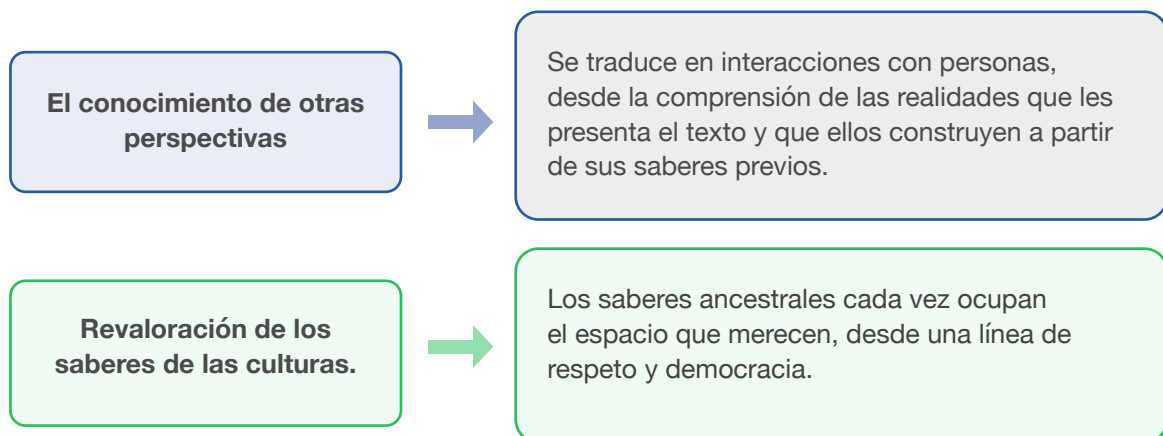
El conocimiento de otras perspectivas

Se traduce en interacciones con personas, desde la comprensión de las realidades que les presenta el texto y que ellos construyen a partir de sus saberes previos.

Revaloración de los saberes de las culturas.

Los saberes ancestrales cada vez ocupan el espacio que merecen, desde una línea de respeto y democracia.